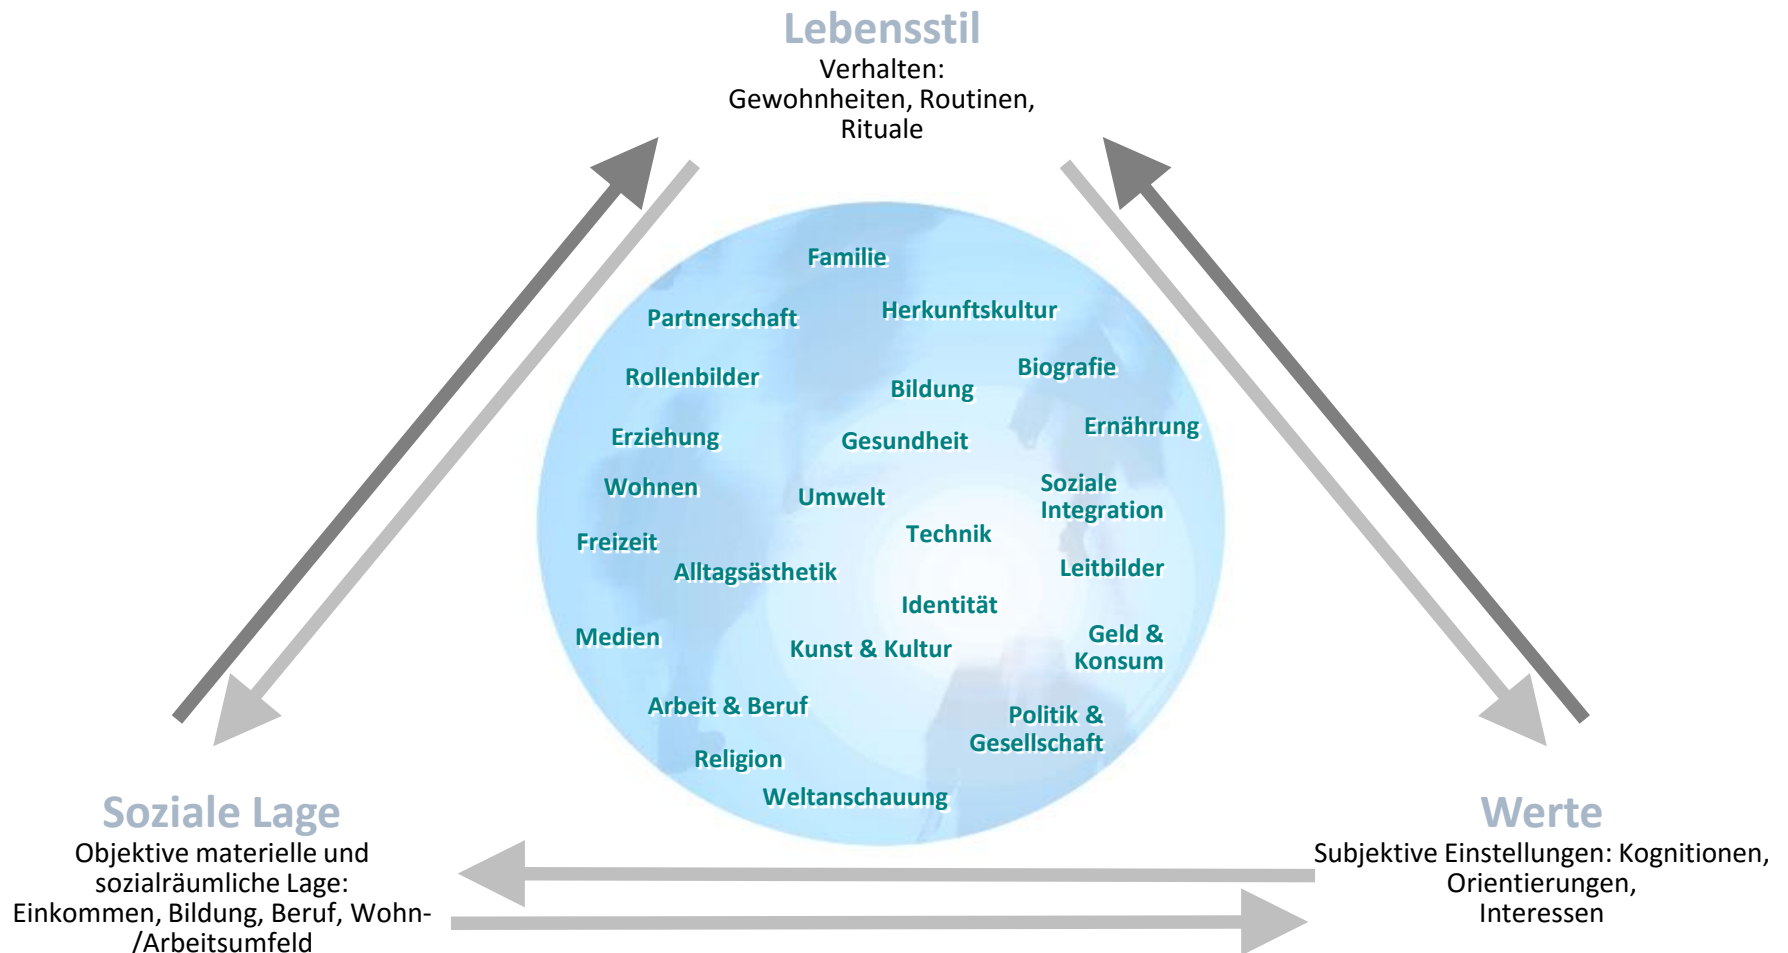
Lebensstil
Verhalten:
Gewohnheiten, Routinen, Rituale

Familie
Partnerschaft
Herkunftskultur
Rollenbilder
Bildung
Biografie
Erziehung
Gesundheit
Ernährung
Wohnen
Umwelt
Soziale Integration
Freizeit
Technik
Alltagsästhetik
Leitbilder
Identität
Medien
Kunst & Kultur
Geld & Konsum
Arbeit & Beruf
Politik & Gesellschaft
Religion
Weltanschauung

Soziale Lage
Objektive materielle und sozialräumliche Lage:
Einkommen, Bildung, Beruf, Wohn-/Arbeitsumfeld

Werte
Subjektive Einstellungen: Kognitionen, Orientierungen, Interessen